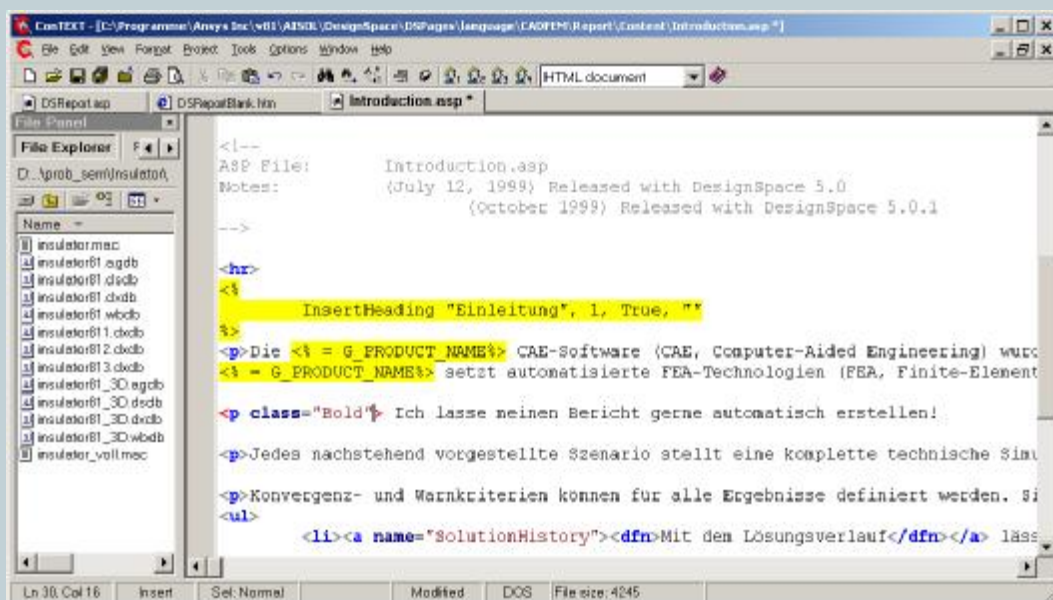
ConTEXT - [C:\Programme\Ansys Inc\v81\AISOL\DesignSpace\DSPages\language\CADFEM\Report\Content\Introduction.asp *]

File Edit View Format Project Tools Options Window Help

HTML document

DSReport.asp | DSReportBlank.htm | Introduction.asp *

File Panel

File Explorer | F

D:..\prob_sem\Insulator\

Name

insulator.mac
insulator81.agdb
insulator81.dsdb
insulator81.dxdb
insulator81.wbdb
insulator811.dxdb
insulator812.dxdb
insulator813.dxdb
insulator81_3D.agdb
insulator81_3D.dsdb
insulator81_3D.dxdb
insulator81_3D.wbdb
insulator_voll.mac

<!--
ASP File:       Introduction.asp
Notes:          (July 12, 1999) Released with DesignSpace 5.0
                (October 1999) Released with DesignSpace 5.0.1
-->

<hr>
<%
        InsertHeading "Einleitung", 1, True, ""
%>
<p>Die <% = G_PRODUCT_NAME%> CAE-Software (CAE, Computer-Aided Engineering) wurd
<% = G_PRODUCT_NAME%> setzt automatisierte FEA-Technologien (FEA, Finite-Element

<p class="Bold"> Ich lasse meinen Bericht gerne automatisch erstellen!

<p>Jedes nachstehend vorgestellte Szenario stellt eine komplette technische Simu

<p>Konvergenz- und Warnkriterien können für alle Ergebnisse definiert werden. Si
<ul>
        <li><a name="SolutionHistory"><dfn>Mit dem Lösungsverlauf</dfn></a> läss

Ln 30, Col 16 | Insert | Sel: Normal | Modified | DOS | File size: 4245